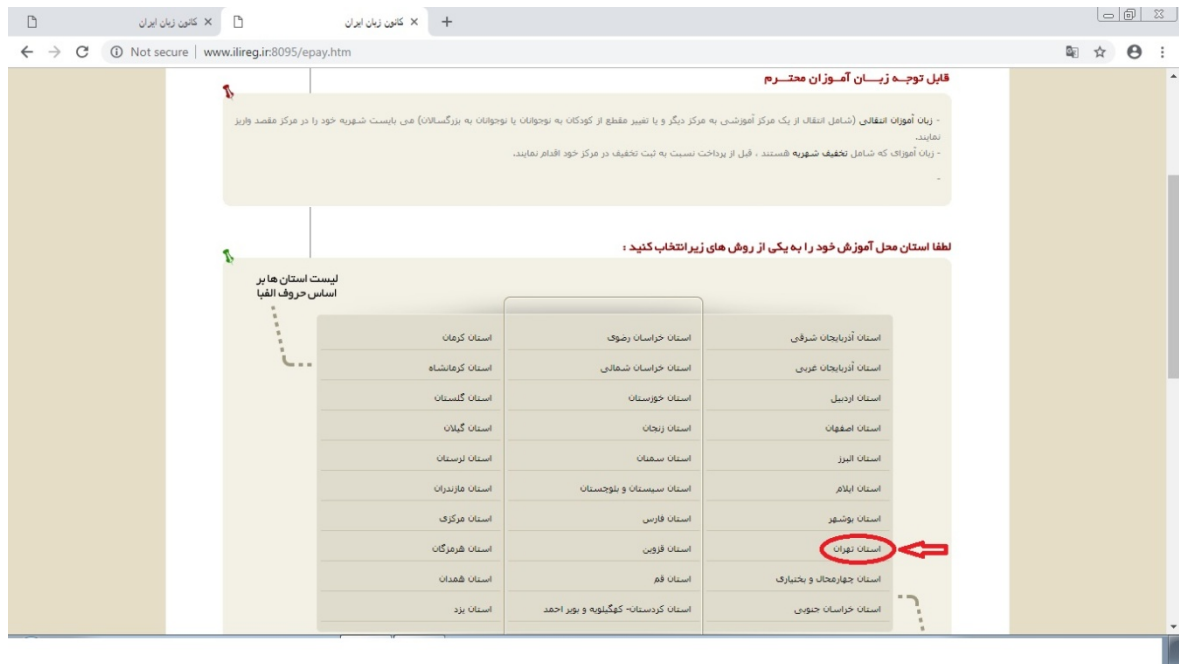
کانون زبان ایران ×
کانون زبان ایران ×
Not secure | www.ilireg.ir:8095/epay.htm

قابل توجه زبان آموزان محترم

- زبان آموزان انتقالی (شامل انتقال از یک مرکز آموزشی به مرکز دیگر و یا تغییر مقطع از کودکان به نوجوانان یا نوجوانان به بزرگسالان) می بایست شهریه خود را در مرکز مقصد واریز نمایند.
- زبان آموزای که شامل تخفیف شهریه هستند ، قبل از پرداخت نسبت به ثبت تخفیف در مرکز خود اقدام نمایند.
-

لطفا استان محل آموزش خود را به یکی از روش های زیرانتخاب کنید :

لیست استان ها بر اساس حروف الفبا

| | | |
|---|---|---|
| استان آذربایجان شرقی | استان خراسان رضوی | استان کرمان |
| استان آذربایجان غربی | استان خراسان شمالی | استان کرمانشاه |
| استان اردبیل | استان خوزستان | استان گلستان |
| استان اصفهان | استان زنجان | استان گیلان |
| استان البرز | استان سمنان | استان لرستان |
| استان ایلام | استان سیستان و بلوچستان | استان مازندران |
| استان بوشهر | استان فارس | استان مرکزی |
| استان تهران | استان قزوین | استان هرمزگان |
| استان چهارمحال و بختیاری | استان قم | استان همدان |
| استان خراسان جنوبی | استان کردستان- کهگیلویه و بویر احمد | استان یزد |